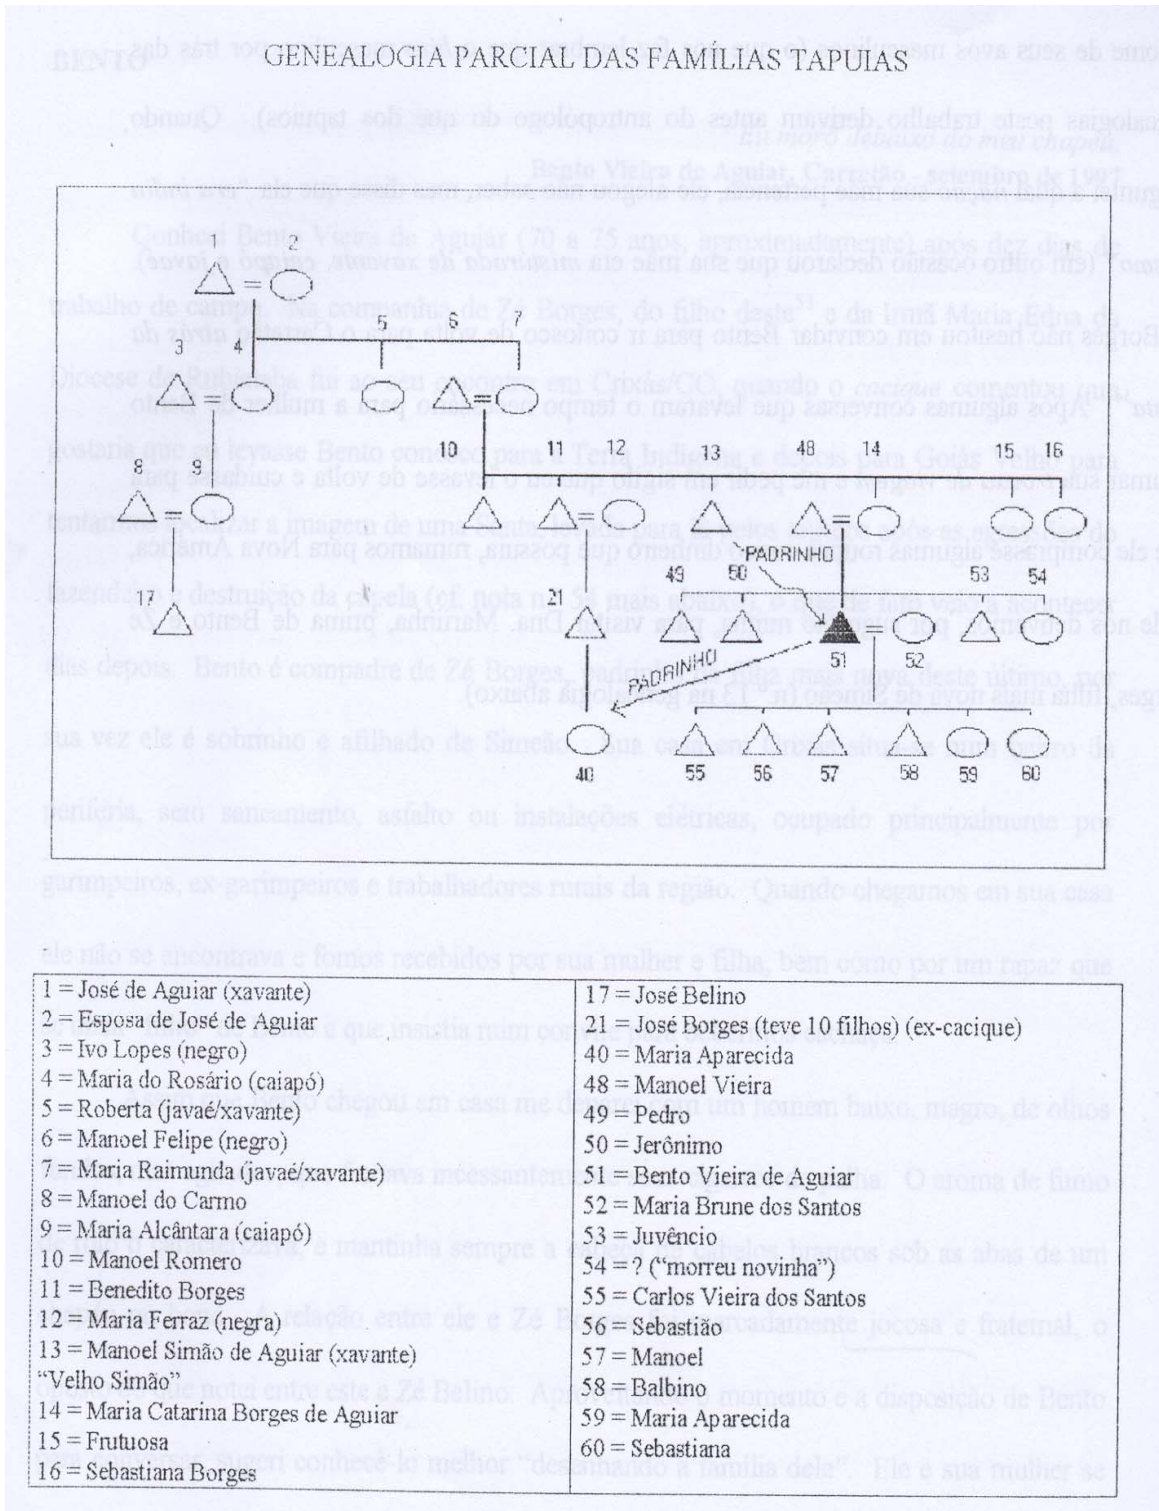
GENEALOGIA PARCIAL DAS FAMÍLIAS TAPUIAS

1 2 3 4 5 6 7 8 9 10 11 12 13 48 14 15 16 17 21 49 50 PADRINHO 53 54 51 52 PADRINHO 40 55 56 57 58 59 60

| 1 = José de Aguiar (xavante) | 17 = José Belino |
|---|---|
| 2 = Esposa de José de Aguiar | 21 = José Borges (teve 10 filhos) (ex-cacique) |
| 3 = Ivo Lopes (negro) | 40 = Maria Aparecida |
| 4 = Maria do Rosário (caiapó) | 48 = Manoel Vieira |
| 5 = Roberta (javaé/xavante) | 49 = Pedro |
| 6 = Manoel Felipe (negro) | 50 = Jerônimo |
| 7 = Maria Raimunda (javaé/xavante) | 51 = Bento Vieira de Aguiar |
| 8 = Manoel do Carmo | 52 = Maria Brune dos Santos |
| 9 = Maria Alcântara (caiapó) | 53 = Juvêncio |
| 10 = Manoel Romero | 54 = ? ("morreu novinha") |
| 11 = Benedito Borges | 55 = Carlos Vieira dos Santos |
| 12 = Maria Ferraz (negra) | 56 = Sebastião |
| 13 = Manoel Simão de Aguiar (xavante) "Velho Simão" | 57 = Manoel |
| 14 = Maria Catarina Borges de Aguiar | 58 = Balbino |
| 15 = Frutuosa | 59 = Maria Aparecida |
| 16 = Sebastiana Borges | 60 = Sebastiana |